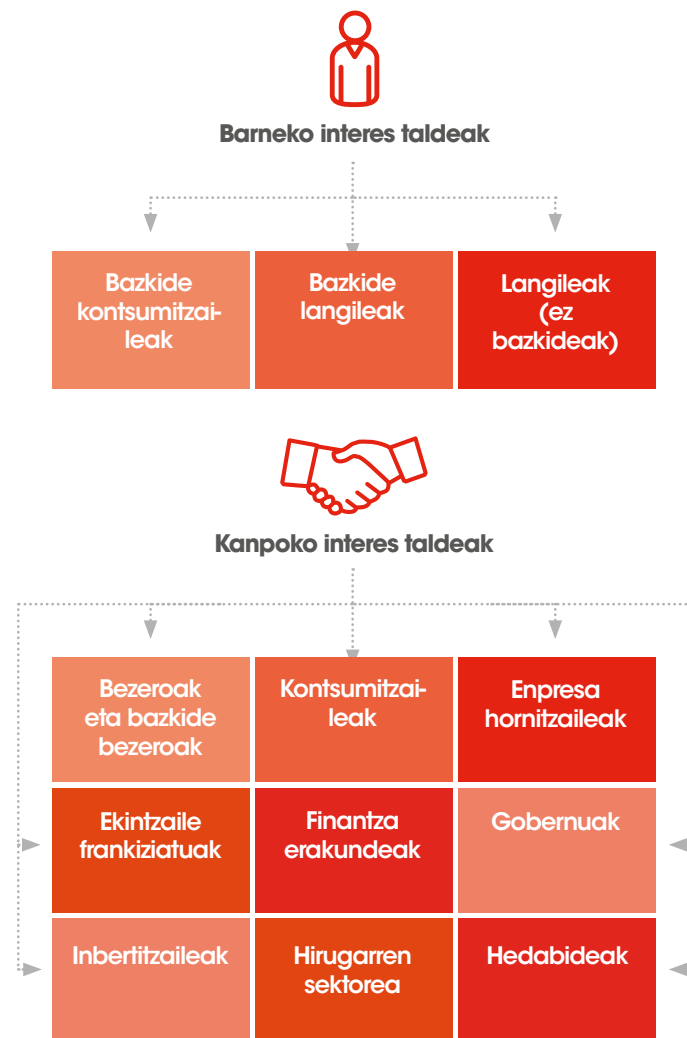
Barneko interes taldeak

Bazkide kontsumitzaileak

Bazkide langileak

Langileak (ez bazkideak)

Kanpoko interes taldeak

Bezeroak eta bazkide bezeroak

Kontsumitzaileak

Enpresa hornitzaileak

Ekintzaile frankiziatuak

Finantza erakundeak

Gobernuak

Inbertitzaileak

Hirugarren sektorea

Hedabideak